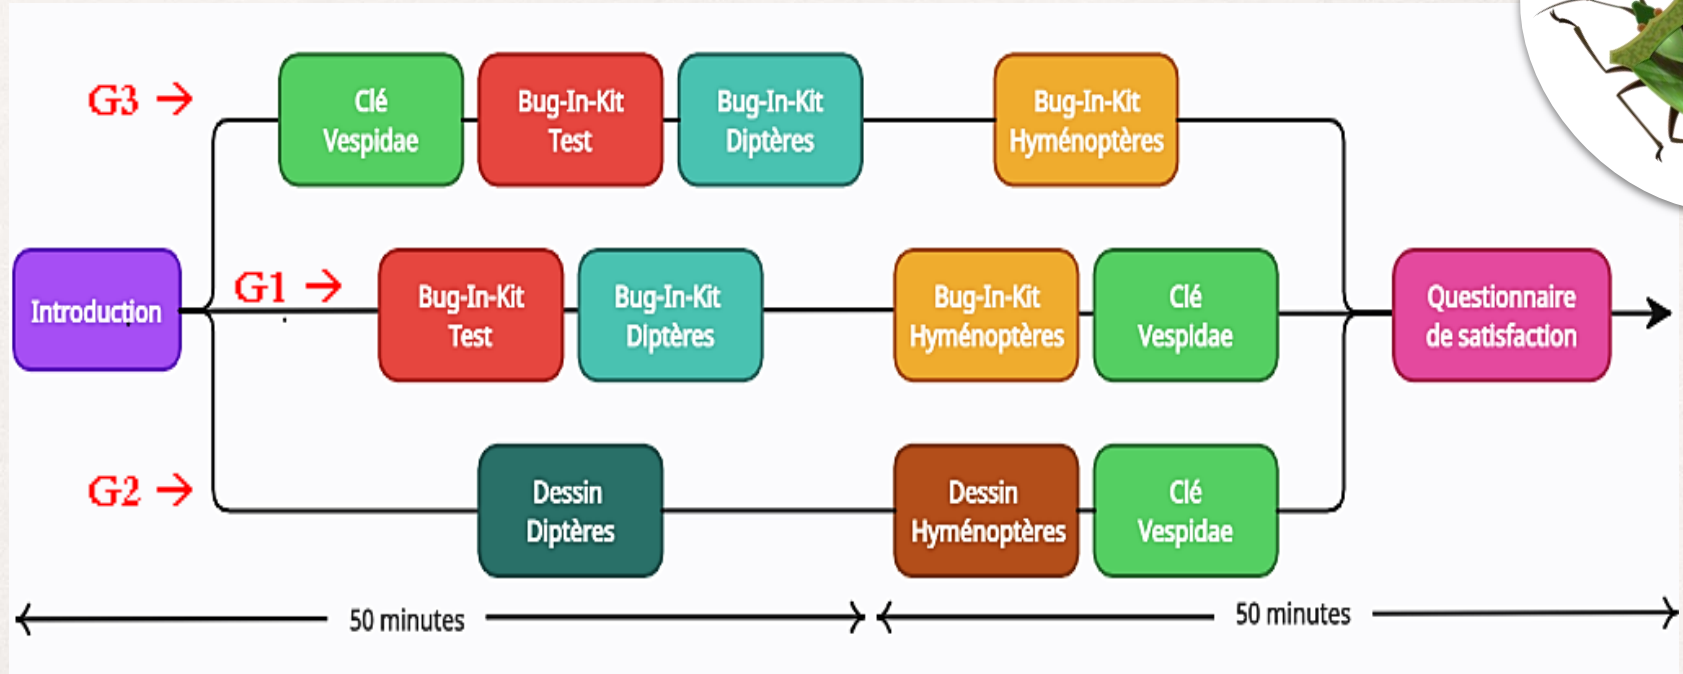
G3 →

Clé Vespidae

Bug-In-Kit Test

Bug-In-Kit Diptères

Bug-In-Kit Hyménoptères

Introduction

G1 →

Bug-In-Kit Test

Bug-In-Kit Diptères

Bug-In-Kit Hyménoptères

Clé Vespidae

Questionnaire de satisfaction

G2 →

Dessin Diptères

Dessin Hyménoptères

Clé Vespidae

50 minutes

50 minutes